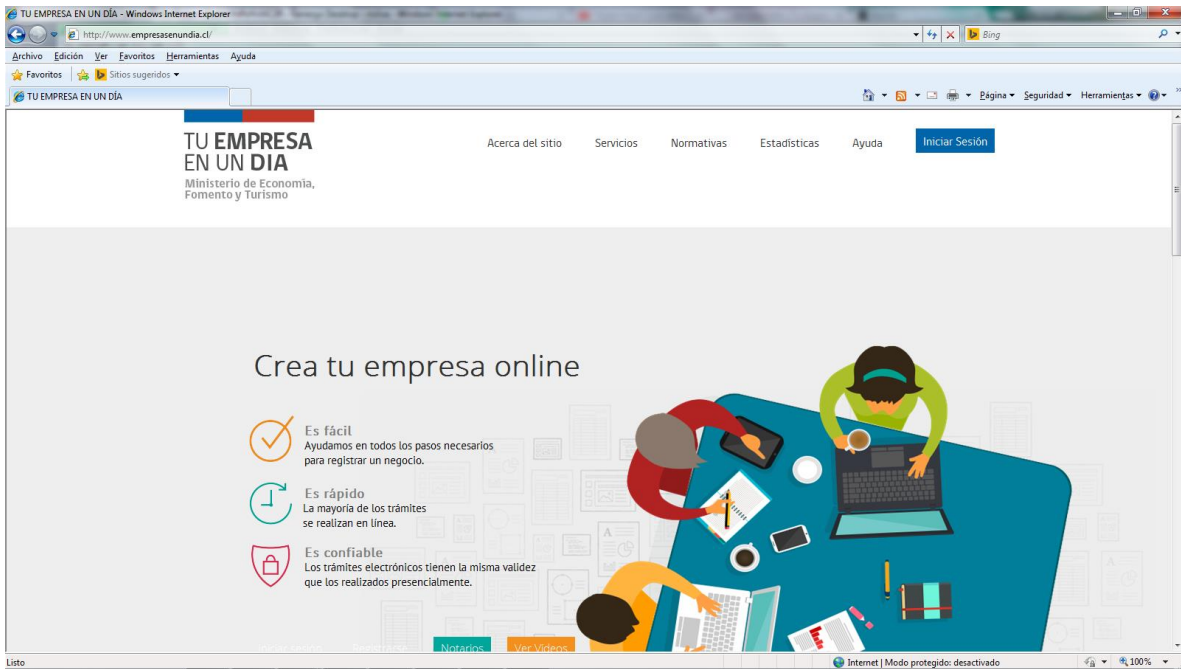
TU EMPRESA EN UN DÍA - Windows Internet Explorer

http://www.empresasenundia.cl/

Bing

Archivo Edición Ver Favoritos Herramientas Ayuda

Favoritos Sitios sugeridos

TU EMPRESA EN UN DÍA

Página Seguridad Herramientas

TU EMPRESA EN UN DIA
Ministerio de Economía, Fomento y Turismo

Acerca del sitio Servicios Normativas Estadísticas Ayuda Iniciar Sesión

Crea tu empresa online

Es fácil
Ayudamos en todos los pasos necesarios para registrar un negocio.

Es rápido
La mayoría de los trámites se realizan en linea.

Es confiable
Los trámites electrónicos tienen la misma validez que los realizados presencialmente.

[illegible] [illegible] Notarios Ver Videos

Listo

Internet | Modo protegido: desactivado

100%